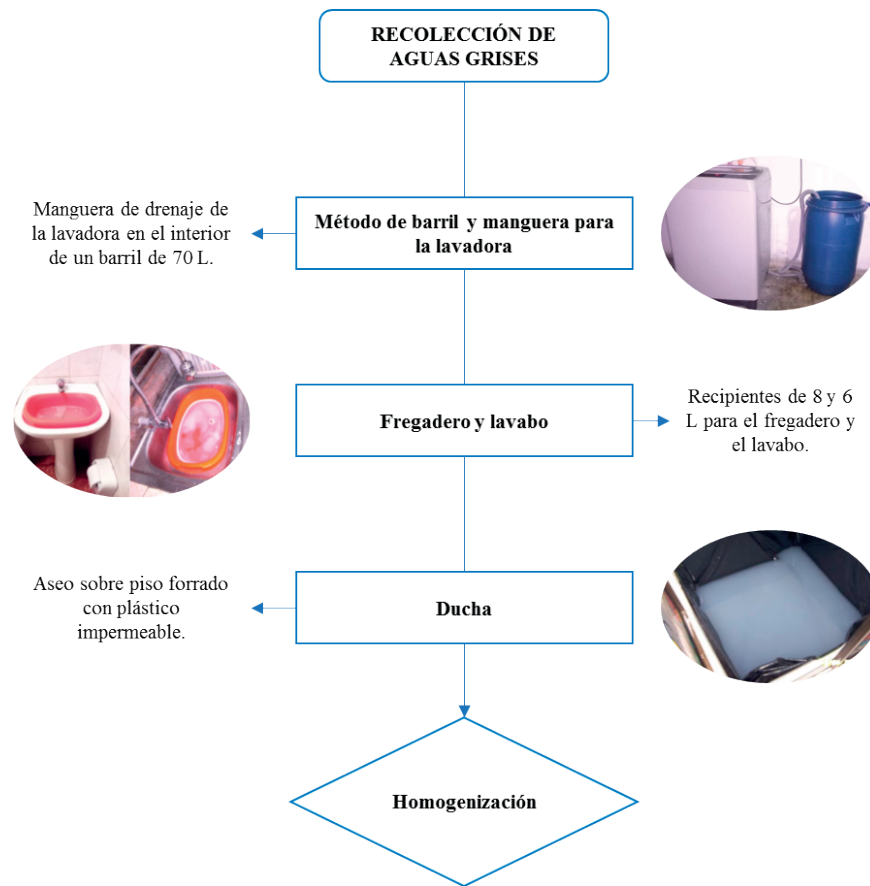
RECOLECCIÓN DE AGUAS GRISES

Manguera de drenaje de la lavadora en el interior de un barril de 70 L.

Método de barril y manguera para la lavadora

Fregadero y lavabo

Recipientes de 8 y 6 L para el fregadero y el lavabo.

Aseo sobre piso forrado con plástico impermeable.

Ducha

Homogenización